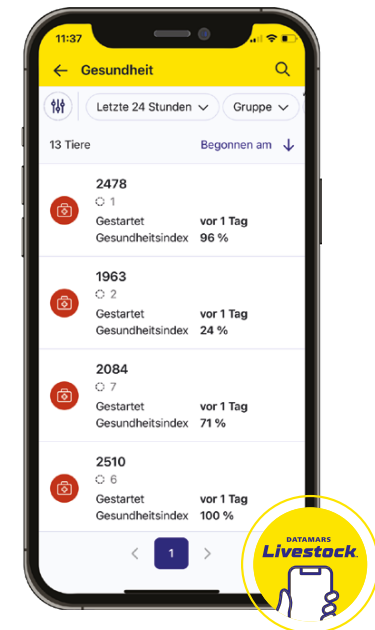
11:37

Gesundheit

Letzte 24 Stunden

Gruppe

13 Tiere

Begonnen am

2478
1
Gestartet vor 1 Tag
Gesundheitsindex 96 %

1963
2
Gestartet vor 1 Tag
Gesundheitsindex 24 %

2084
7
Gestartet vor 1 Tag
Gesundheitsindex 71 %

2510
6
Gestartet vor 1 Tag
Gesundheitsindex 100 %

1

DATAMARS
Livestock